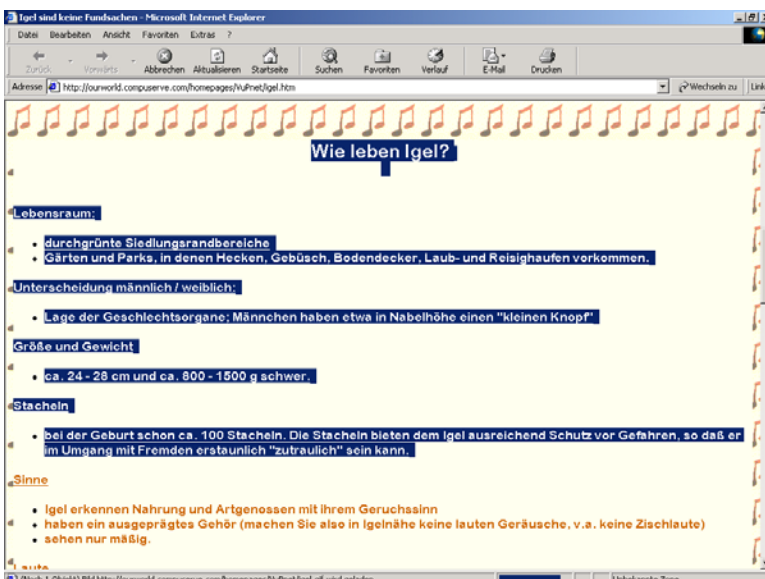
Igel sind keine Fundsachen - Microsoft Internet Explorer

Datei Bearbeiten Ansicht Favoriten Extras ?

Zurück Vorwärts Abbrechen Aktualisieren Startseite Suchen Favoriten Verlauf E-Mail Drucken

Adresse http://ourworld.compuserve.com/homepages/VuPnet/igel.htm

Wechseln zu Link

Wie leben Igel?

Lebensraum:

- durchgrünte Siedlungsrandbereiche
- Gärten und Parks, in denen Hecken, Gebüsch, Bodendecker, Laub- und Reisighaufen vorkommen.

Unterscheidung männlich / weiblich:

- Lage der Geschlechtsorgane; Männchen haben etwa in Nabelhöhe einen "kleinen Knopf"

Größe und Gewicht

- ca. 24 - 28 cm und ca. 800 - 1500 g schwer.

Stacheln

- bei der Geburt schon ca. 100 Stacheln. Die Stacheln bieten dem Igel ausreichend Schutz vor Gefahren, so daß er im Umgang mit Fremden erstaunlich "zutraulich" sein kann.

Sinne

- Igel erkennen Nahrung und Artgenossen mit ihrem Geruchssinn
- haben ein ausgeprägtes Gehör (machen Sie also in Igelnähe keine lauten Geräusche, v.a. keine Zischlaute)
- sehen nur mäßig.

Laute

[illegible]

Unbekannte Zone